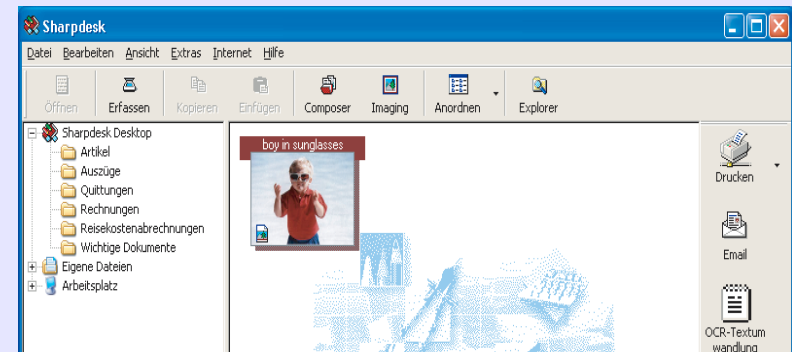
Sharpdesk

Datei Bearbeiten Ansicht Extras Internet Hilfe

Öffnen Erfassen Kopieren Einfügen Composer Imaging Anordnen Explorer

Sharpdesk Desktop
Artikel
Auszüge
Quittungen
Rechnungen
Reisekostenabrechnungen
Wichtige Dokumente
Eigene Dateien
Arbeitsplatz

boy in sunglasses

Drucken

Email

OCR-Textum wandlung